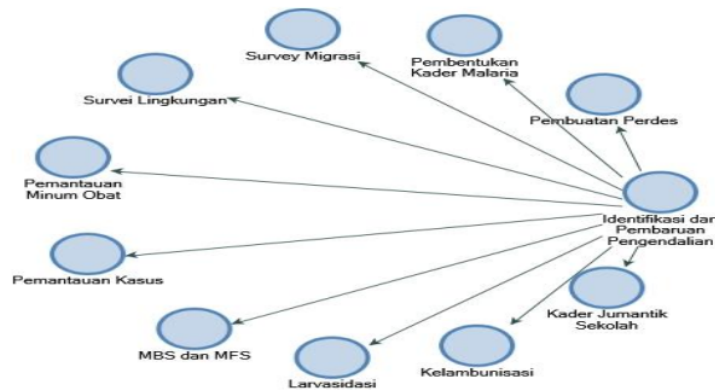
Survey Migrasi

Pembentukan Kader Malaria

Survei Lingkungan

Pembuatan Perdes

Pemantauan Minum Obat

Identifikasi dar Pembaruan Pengendalian

Pemantauan Kasus

Kader Jumantik Sekolah

MBS dan MFS

Kelambunisasi

Larvasidasi